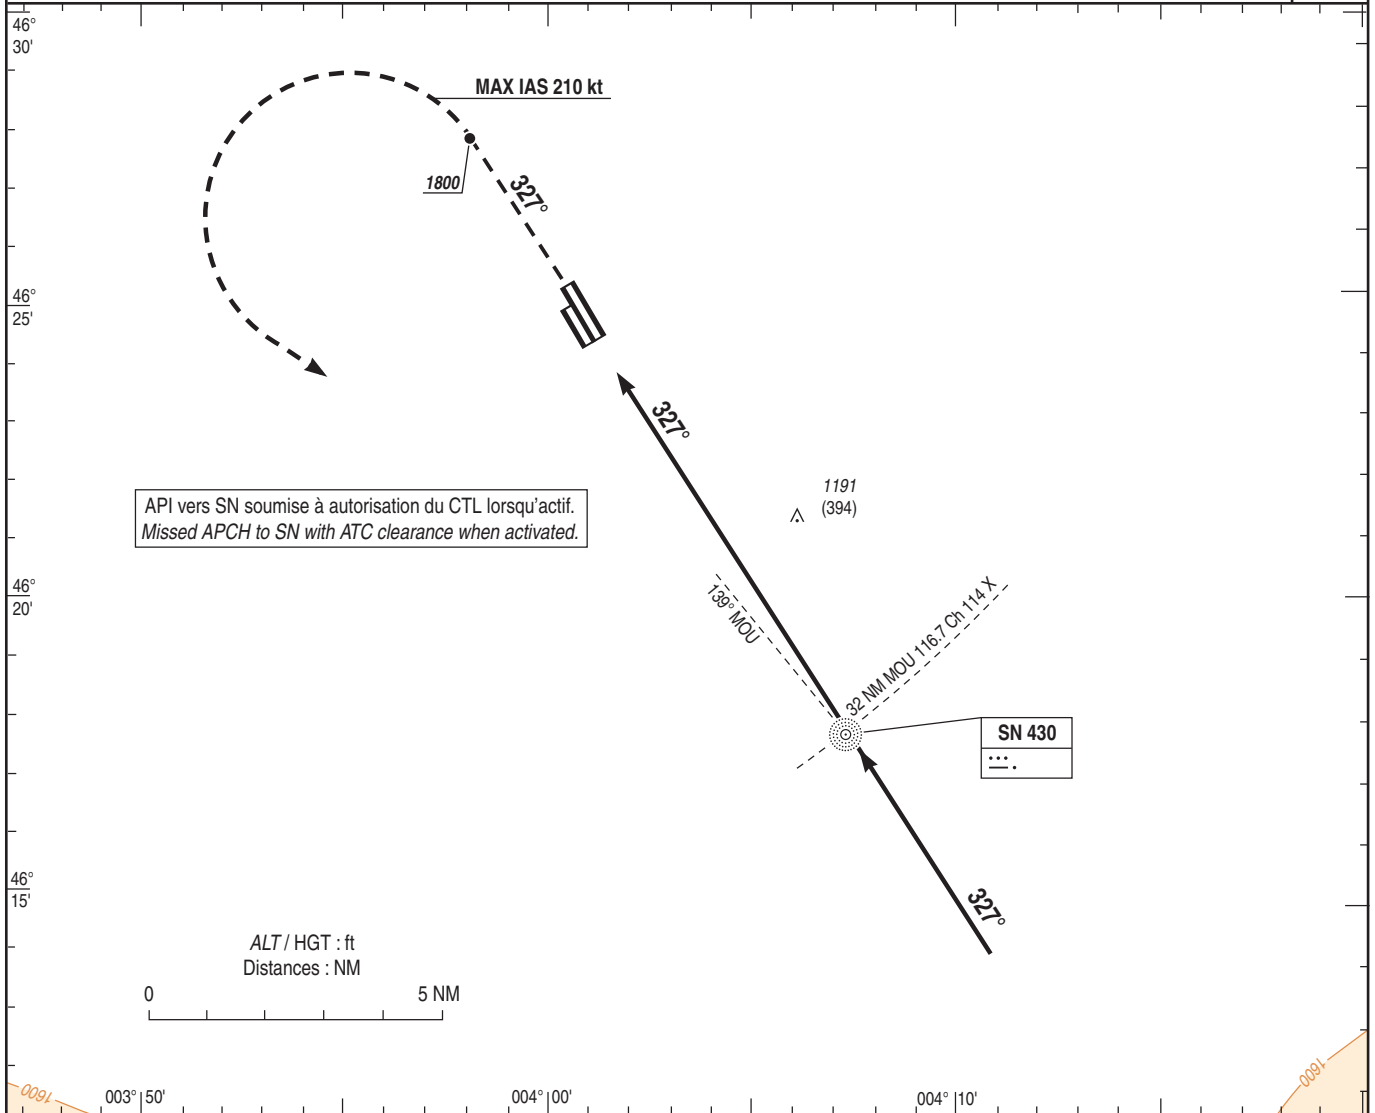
46°
30'

MAX IAS 210 kt

1800

327°

46°
25'

327°

1191
(394)

API vers SN soumise à autorisation du CTL lorsqu'actif.
*Missed APCH to SN with ATC clearance when activated.*

46°
20'

139° MOU

32 NM MOU 116.7 Ch 114 X

SN 430

46°
15'

327°

*ALT* / HGT : ft
Distances : NM

0 5 NM

1600

003° 50'

004° 00'

004° 10'

1600